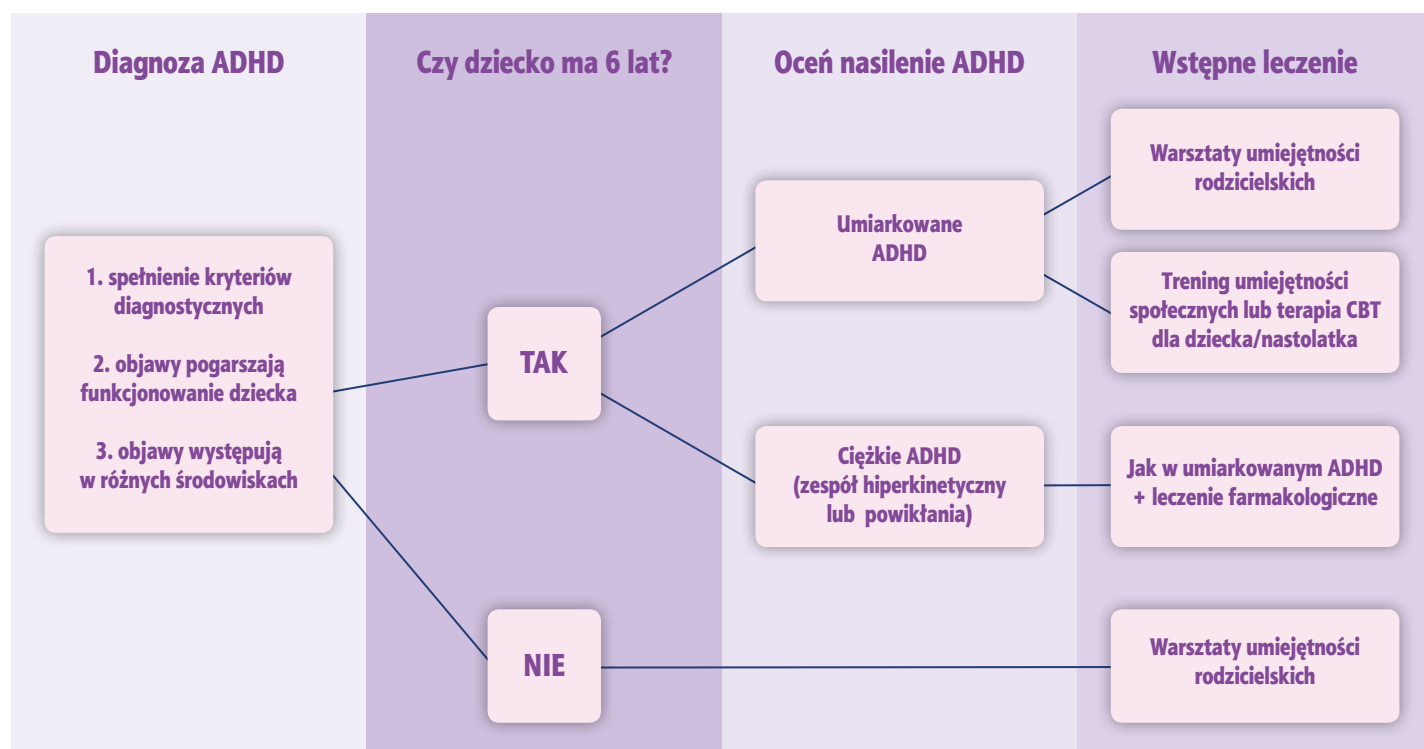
Diagnoza ADHD

Czy dziecko ma 6 lat?

Oceń nasilenie ADHD

Wstępne leczenie

1. spełnienie kryteriów diagnostycznych

2. objawy pogarszają funkcjonowanie dziecka

3. objawy występują w różnych środowiskach

TAK

NIE

Umiarkowane ADHD

Ciężkie ADHD (zespół hiperkinetyczny lub powikłania)

Warsztaty umiejętności rodzicielskich

Trening umiejętności społecznych lub terapia CBT dla dziecka/nastolatka

Jak w umiarkowanym ADHD + leczenie farmakologiczne

Warsztaty umiejętności rodzicielskich